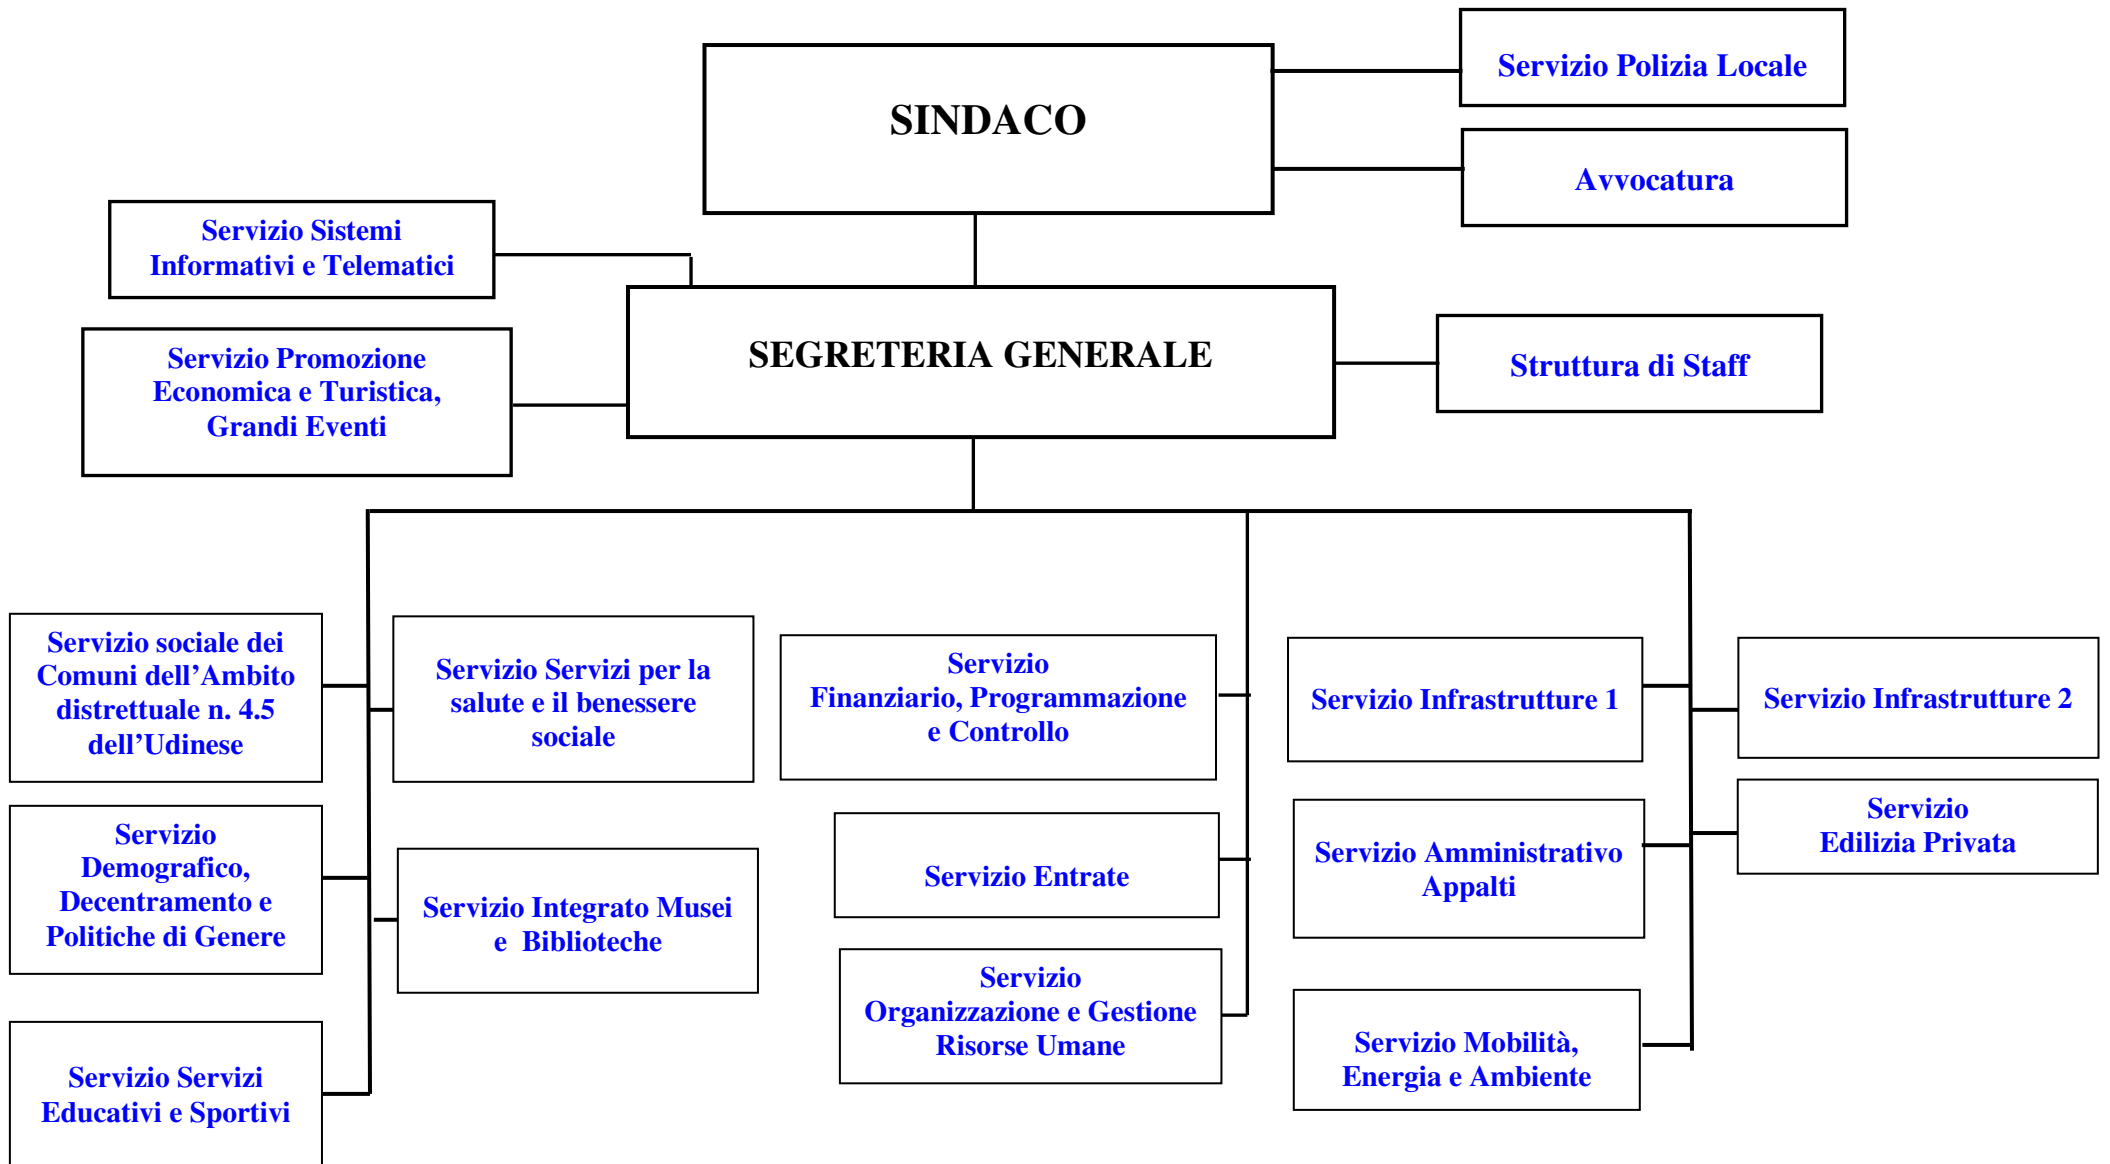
SINDACO

Servizio Polizia Locale

Avvocatura

Servizio Sistemi Informativi e Telematici

Servizio Promozione Economica e Turistica, Grandi Eventi

SEGRETERIA GENERALE

Struttura di Staff

Servizio sociale dei Comuni dell'Ambito distrettuale n. 4.5 dell'Udinese

Servizio Demografico, Decentramento e Politiche di Genere

Servizio Servizi Educativi e Sportivi

Servizio Servizi per la salute e il benessere sociale

Servizio Integrato Musei e Biblioteche

Servizio Finanziario, Programmazione e Controllo

Servizio Entrate

Servizio Organizzazione e Gestione Risorse Umane

Servizio Infrastrutture 1

Servizio Amministrativo Appalti

Servizio Mobilità, Energia e Ambiente

Servizio Infrastrutture 2

Servizio Edilizia Privata